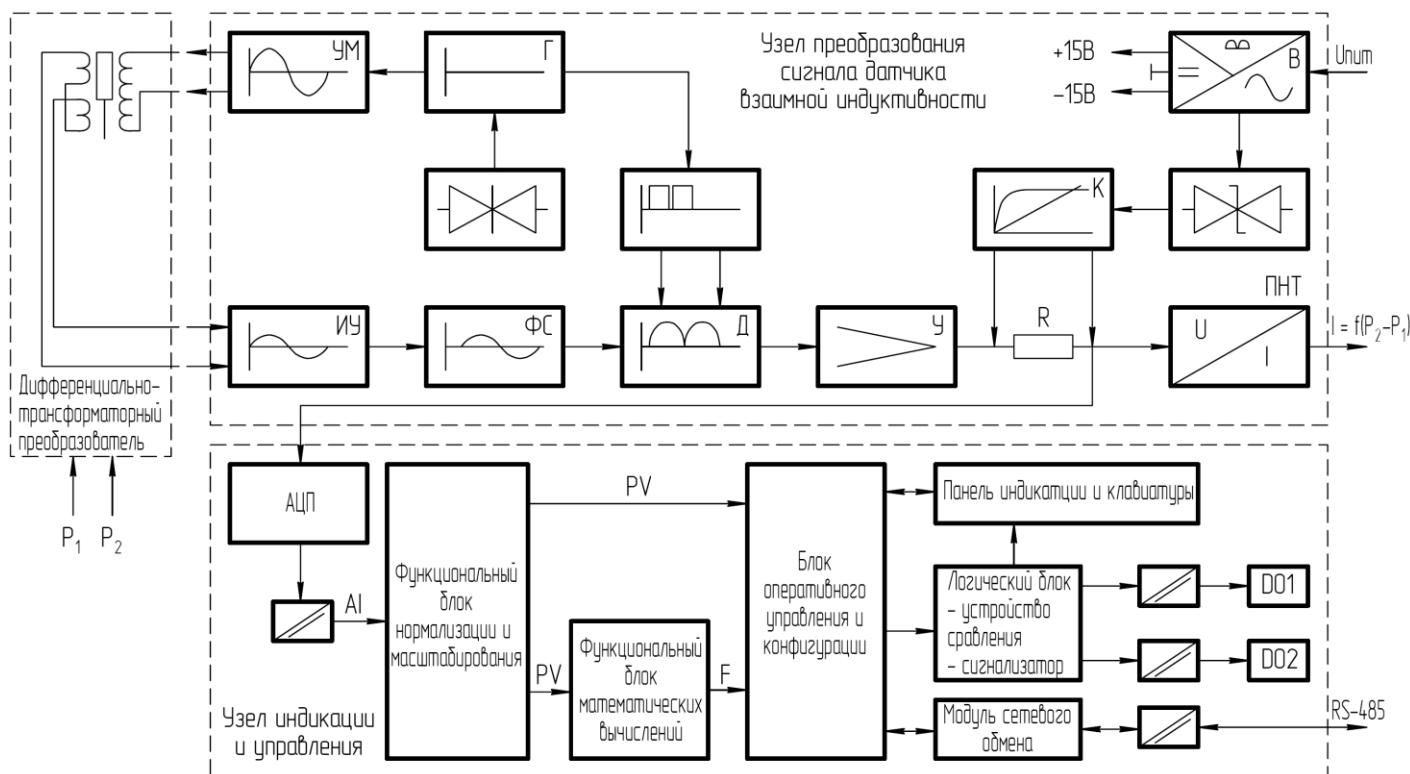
УМ

Г

Узел преобразования сигнала датчика взаимной индуктивности

+15В

–15В

В

Uпит

К

ИУ

ФС

Д

У

R

ПНТ

U

I

$I = f(P_2 - P_1)$

Дифференциально-трансформаторный преобразователь

$P_1$ $P_2$

АЦП

AI

Функциональный блок нормализации и масштабирования

PV

PV

Функциональный блок математических вычислений

F

Блок оперативного управления и конфигурации

Панель индикатции и клавиатуры

Логический блок – устройство сравления – сигнализатор

DO1

DO2

Модуль сетевого обмена

RS-485

Узел индикации и управления